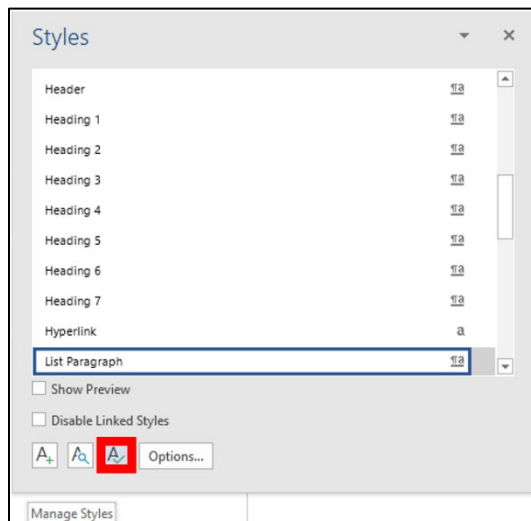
Styles

Header ¶a
Heading 1 ¶a
Heading 2 ¶a
Heading 3 ¶a
Heading 4 ¶a
Heading 5 ¶a
Heading 6 ¶a
Heading 7 ¶a
Hyperlink a
List Paragraph ¶a

Show Preview

Disable Linked Styles

Options...

Manage Styles